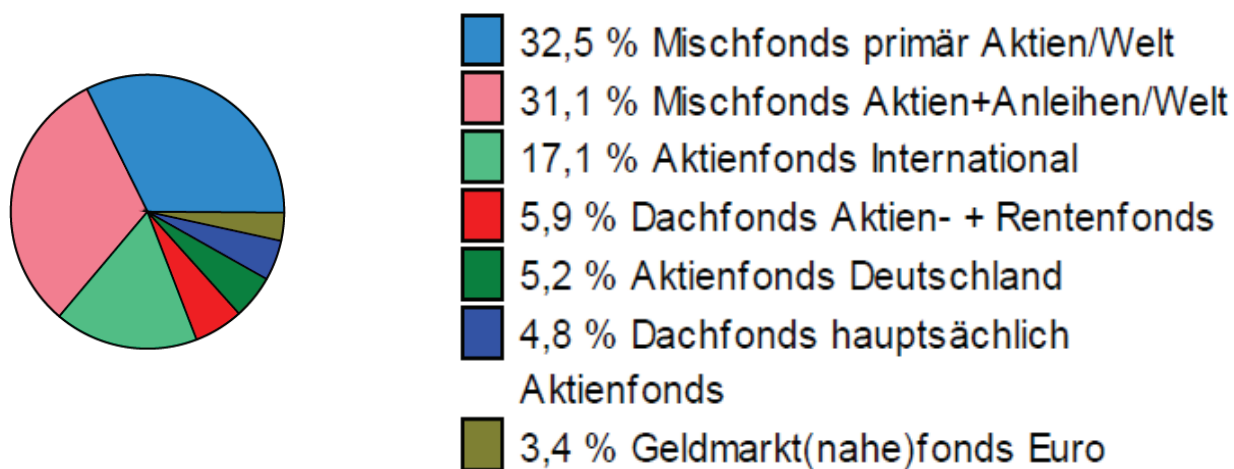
32,5 % Mischfonds primär Aktien/Welt
31,1 % Mischfonds Aktien+Anleihen/Welt
17,1 % Aktienfonds International
5,9 % Dachfonds Aktien- + Rentenfonds
5,2 % Aktienfonds Deutschland
4,8 % Dachfonds hauptsächlich Aktienfonds
3,4 % Geldmarkt(nahe)fonds Euro